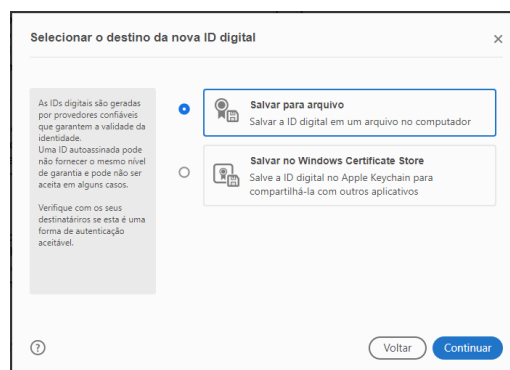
Selecionar o destino da nova ID digital

×

As IDs digitais são geradas por provedores confiáveis que garantem a validade da identidade.
Uma ID autoassinada pode não fornecer o mesmo nível de garantia e pode não ser aceita em alguns casos.

Verifique com os seus destinatários se esta é uma forma de autenticação aceitável.

Salvar para arquivo
Salvar a ID digital em um arquivo no computador

Salvar no Windows Certificate Store
Salve a ID digital no Apple Keychain para compartilhá-la com outros aplicativos

?

Voltar

Continuar